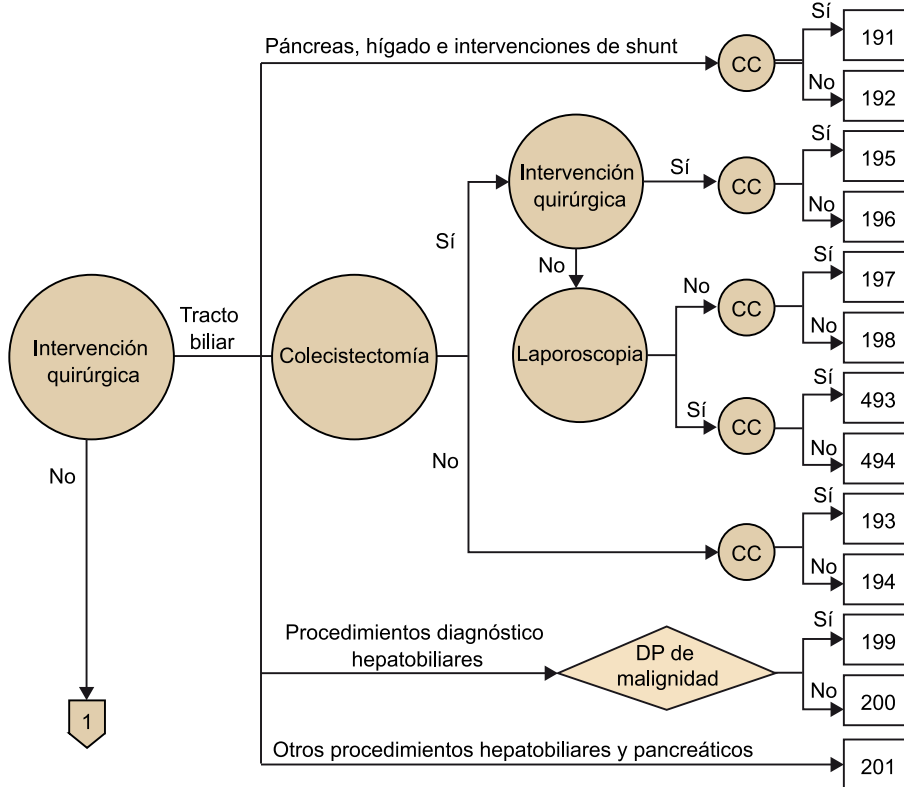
Intervención quirúrgica

Tracto biliar

No

1

Páncreas, hígado e intervenciones de shunt

CC

Sí

191

No

192

Colecistectomía

Sí

Intervención quirúrgica

Sí

CC

Sí

195

No

196

No

Laparoscopia

No

CC

Sí

197

No

198

Sí

CC

Sí

493

No

494

No

CC

Sí

193

No

194

Procedimientos diagnóstico hepatobiliares

DP de malignidad

Sí

199

No

200

Otros procedimientos hepatobiliares y pancreáticos

201